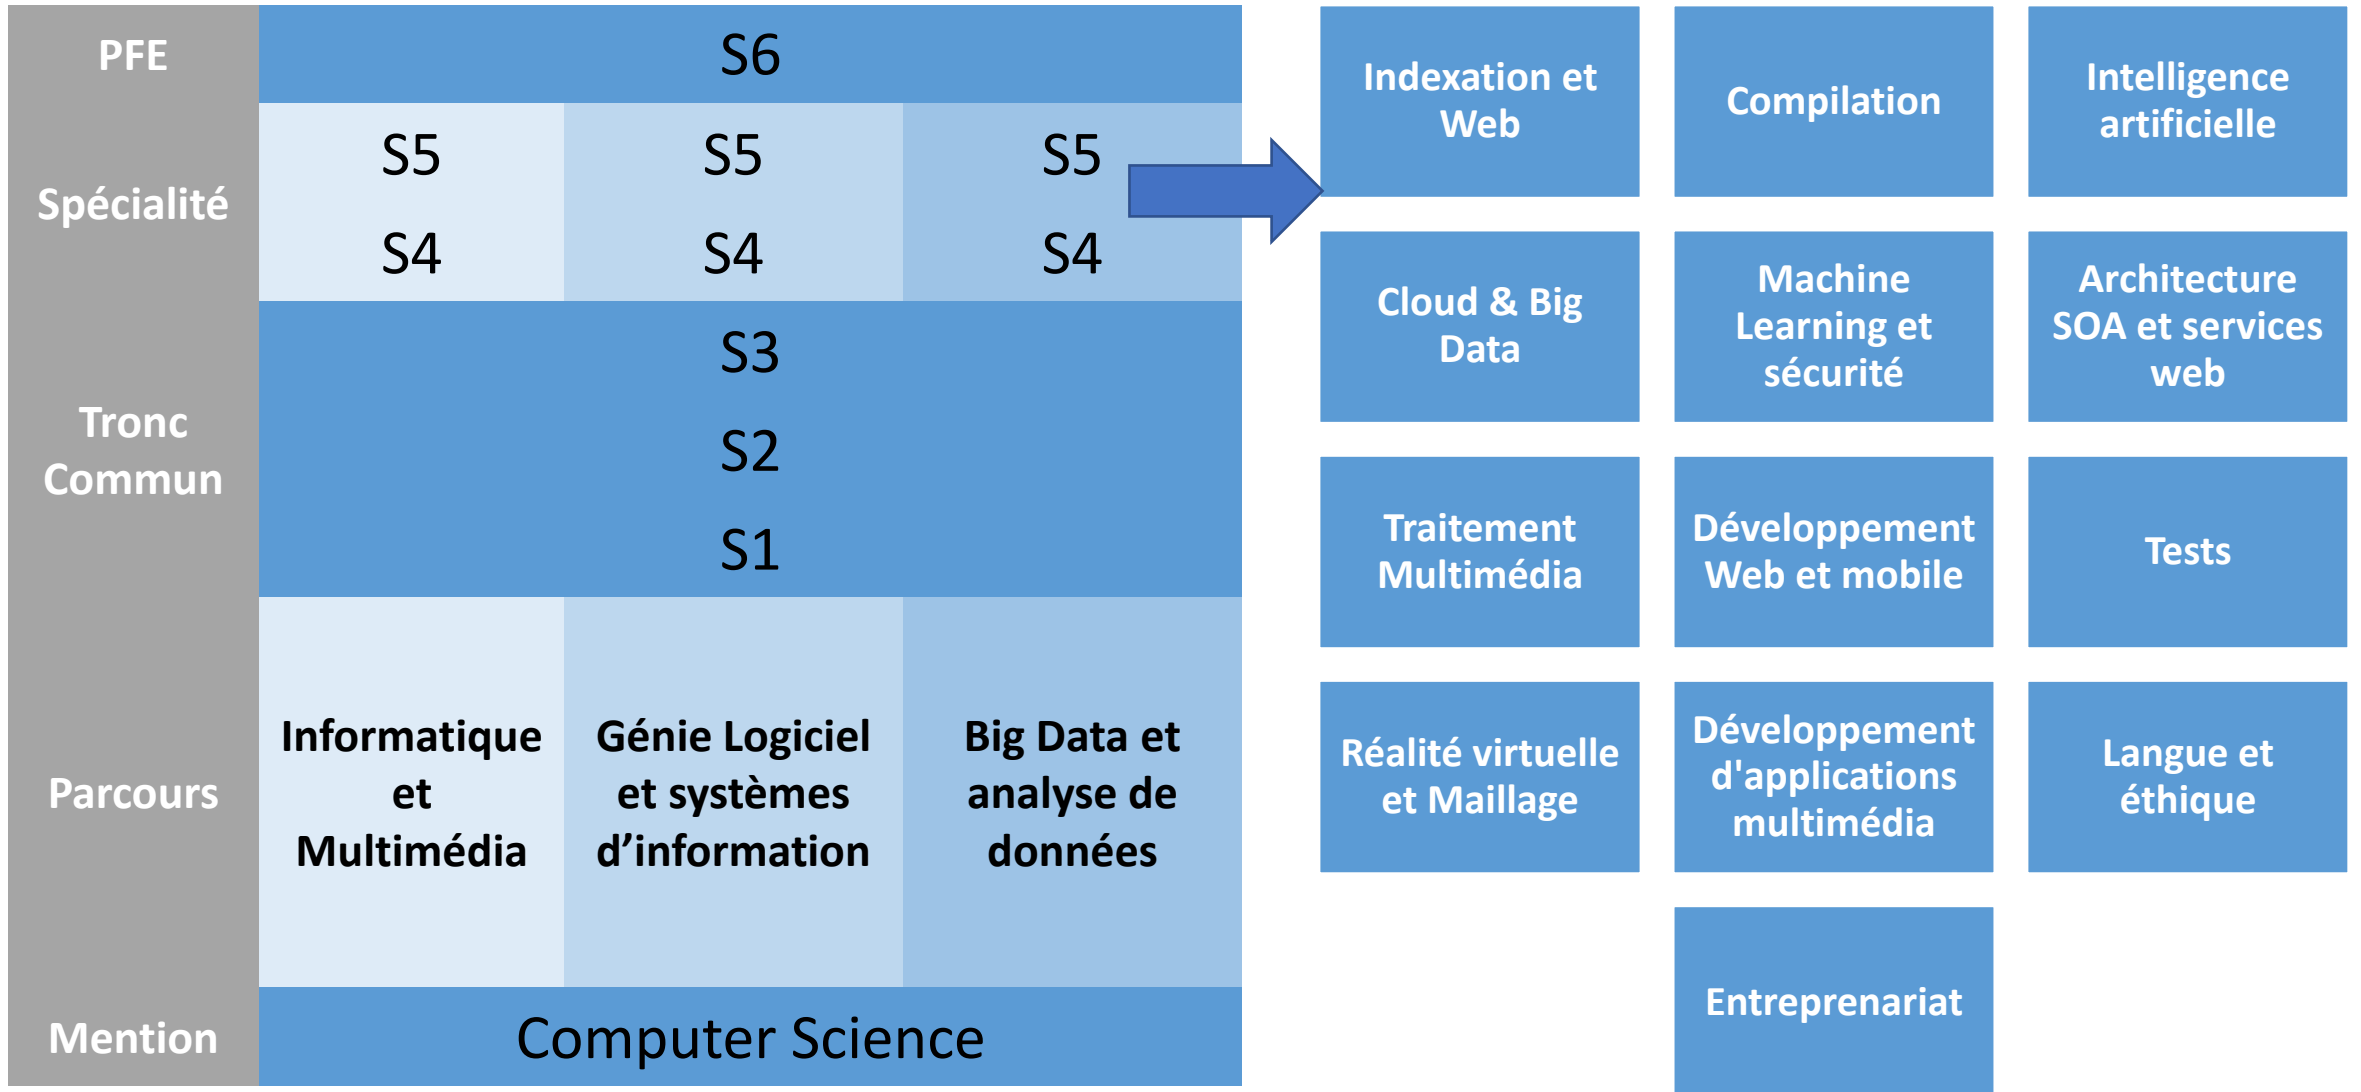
| PFE | S6 | | |
|---|---|---|---|
| Spécialité | S5<br>S4 | S5<br>S4 | S5<br>S4 |
| Tronc Commun | S3<br>S2<br>S1 | | |
| Parcours | Informatique et Multimédia | Génie Logiciel et systèmes d'information | Big Data et analyse de données |
| Mention | Computer Science | | |

Indexation et Web

Compilation

Intelligence artificielle

Cloud & Big Data

Machine Learning et sécurité

Architecture SOA et services web

Traitement Multimédia

Développement Web et mobile

Tests

Réalité virtuelle et Maillage

Développement d'applications multimédia

Langue et éthique

Entreprenariat